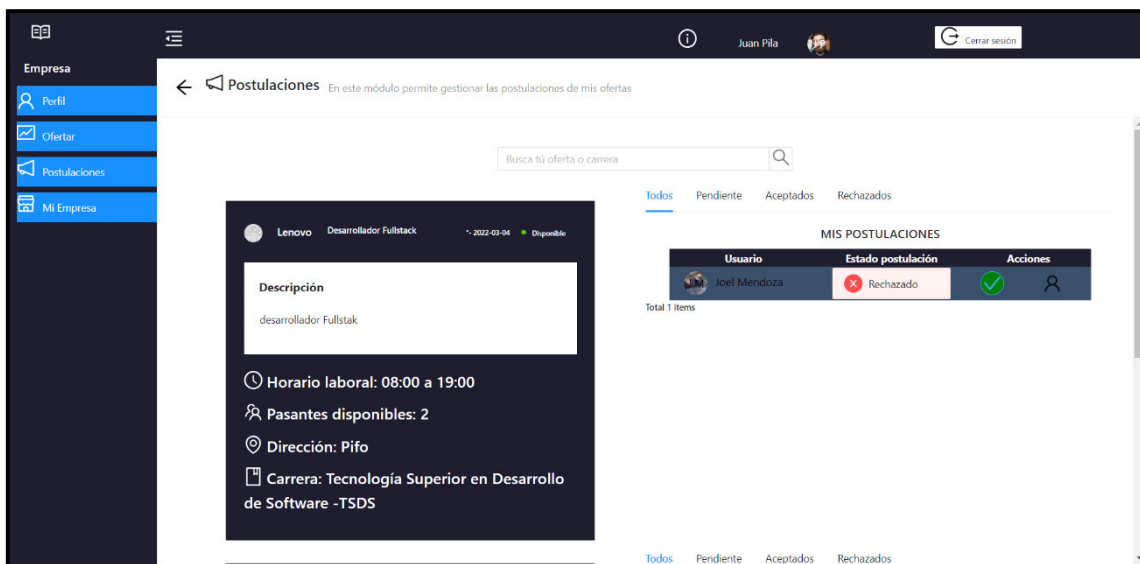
Juan Pila

Cerrar sesión

Empresa

Perfil

Ofertar

Postulaciones

Mi Empresa

Postulaciones En este módulo permite gestionar las postulaciones de mis ofertas

Busca tú oferta o carrera

Lenovo Desarrollador Fullstack - 2022-03-04 Disponible

Descripción

desarrollador Fullstak

Horario laboral: 08:00 a 19:00

Pasantes disponibles: 2

Dirección: Pifo

Carrera: Tecnología Superior en Desarrollo de Software -TSDS

Todos Pendiente Aceptados Rechazados

MIS POSTULACIONES

| Usuario | Estado postulación | Acciones |
|---|---|---|
| Joel Mendoza | Rechazado | |

Total 1 items

Todos Pendiente Aceptados Rechazados